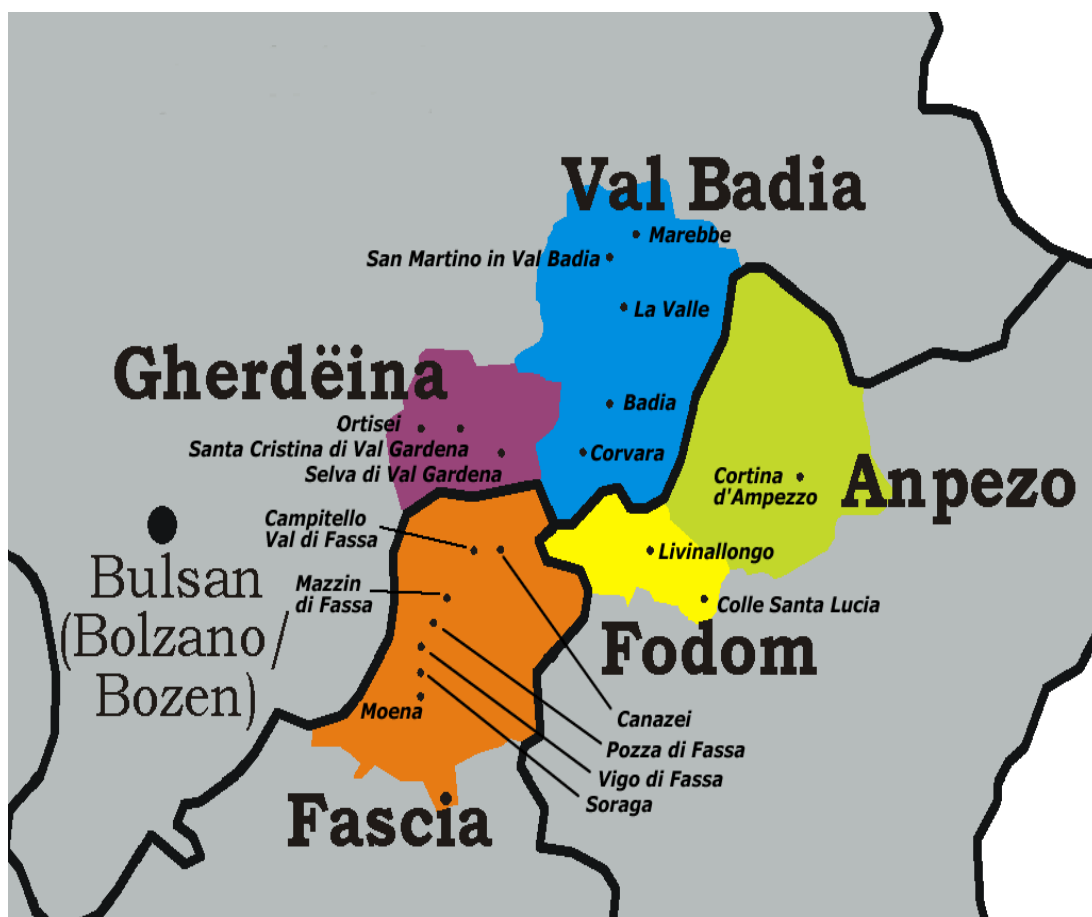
Val Badia

Marebbe

San Martino in Val Badia

La Valle

Gherdëina

Badia

Ortisei

Santa Cristina di Val Gardena

Selva di Val Gardena

Corvara

Cortina d'Ampezzo

Anpezo

Campitello Val di Fassa

Livinallongo

Bulsan (Bolzano/ Bozen)

Mazzin di Fassa

Colle Santa Lucia

Fodom

Moena

Canazei

Pozza di Fassa

Vigo di Fassa

Soraga

Fascia